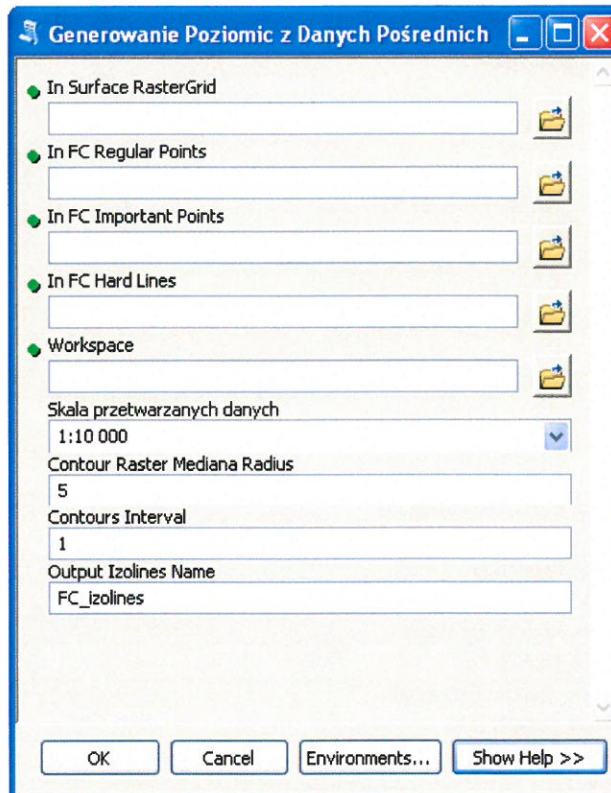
Generowanie Poziomic z Danych Pośrednich

In Surface RasterGrid

In FC Regular Points

In FC Important Points

In FC Hard Lines

Workspace

Skala przetwarzanych danych
1:10 000

Contour Raster Mediana Radius
5

Contours Interval
1

Output Izolines Name
FC_izolines

OK
Cancel
Environments...
Show Help >>